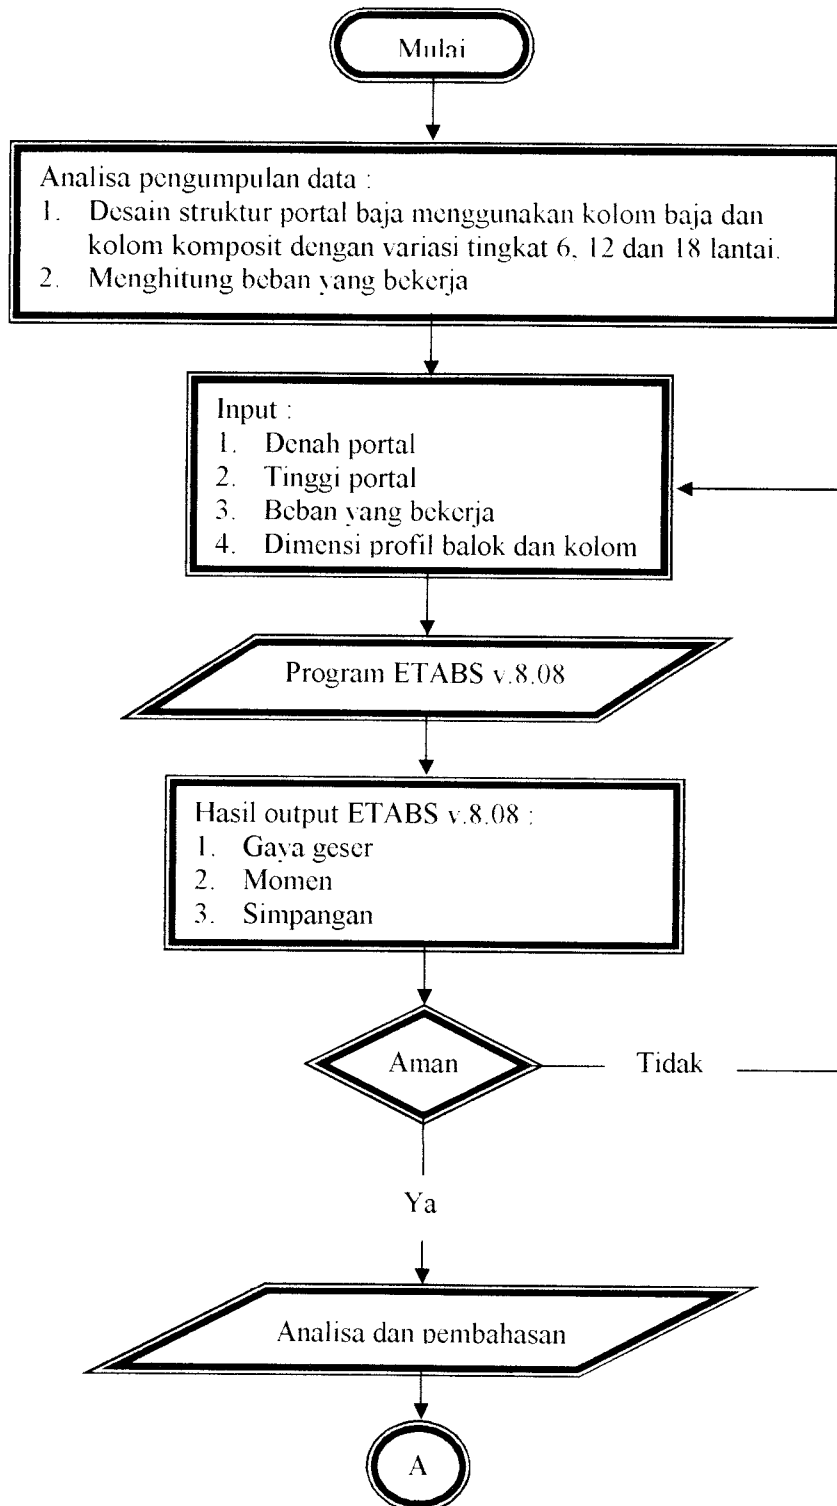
Mulai

Analisa pengumpulan data :
1. Desain struktur portal baja menggunakan kolom baja dan kolom komposit dengan variasi tingkat 6, 12 dan 18 lantai.
2. Menghitung beban yang bekerja

Input :
1. Denah portal
2. Tinggi portal
3. Beban yang bekerja
4. Dimensi profil balok dan kolom

Program ETABS v.8.08

Hasil output ETABS v.8.08 :
1. Gaya geser
2. Momen
3. Simpangan

Aman

Tidak

Ya

Analisa dan pembahasan

A